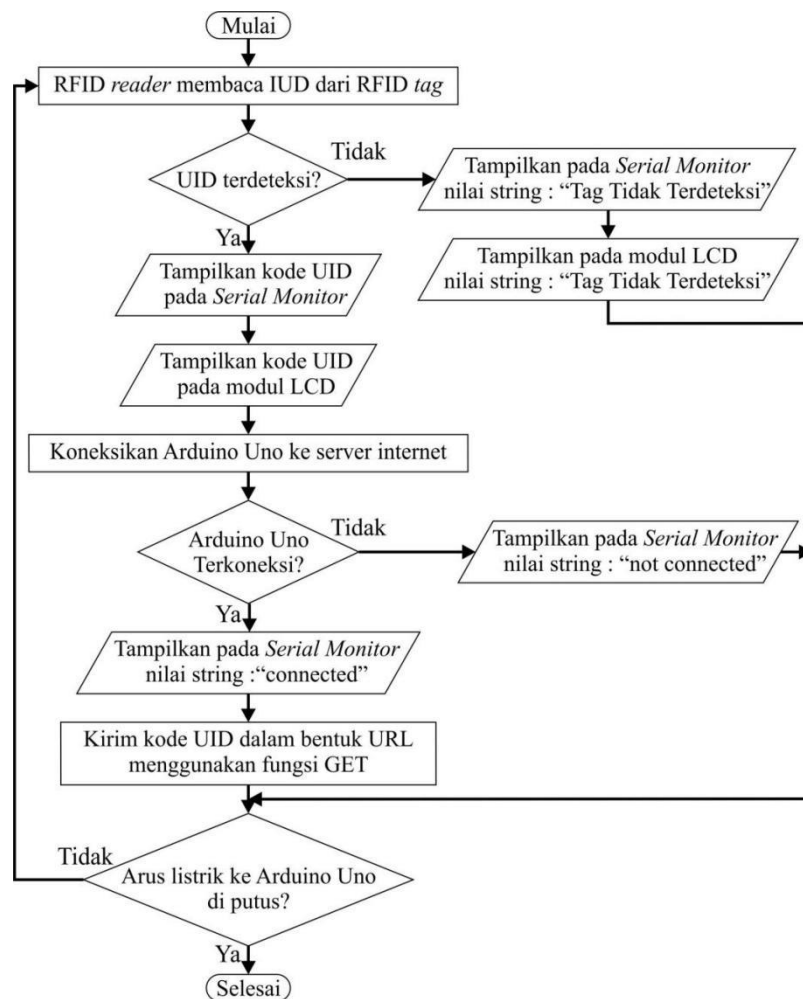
Mulai

RFID *reader* membaca IUD dari RFID *tag*

UID terdeteksi?

Tidak

Tampilkan pada *Serial Monitor* nilai string : "Tag Tidak Terdeteksi"

Tampilkan pada modul LCD nilai string : "Tag Tidak Terdeteksi"

Ya

Tampilkan kode UID pada *Serial Monitor*

Tampilkan kode UID pada modul LCD

Koneksikan Arduino Uno ke server internet

Arduino Uno Terkoneksi?

Tidak

Tampilkan pada *Serial Monitor* nilai string : "not connected"

Ya

Tampilkan pada *Serial Monitor* nilai string :"connected"

Kirim kode UID dalam bentuk URL menggunakan fungsi GET

Tidak

Arus listrik ke Arduino Uno di putus?

Ya

Selesai